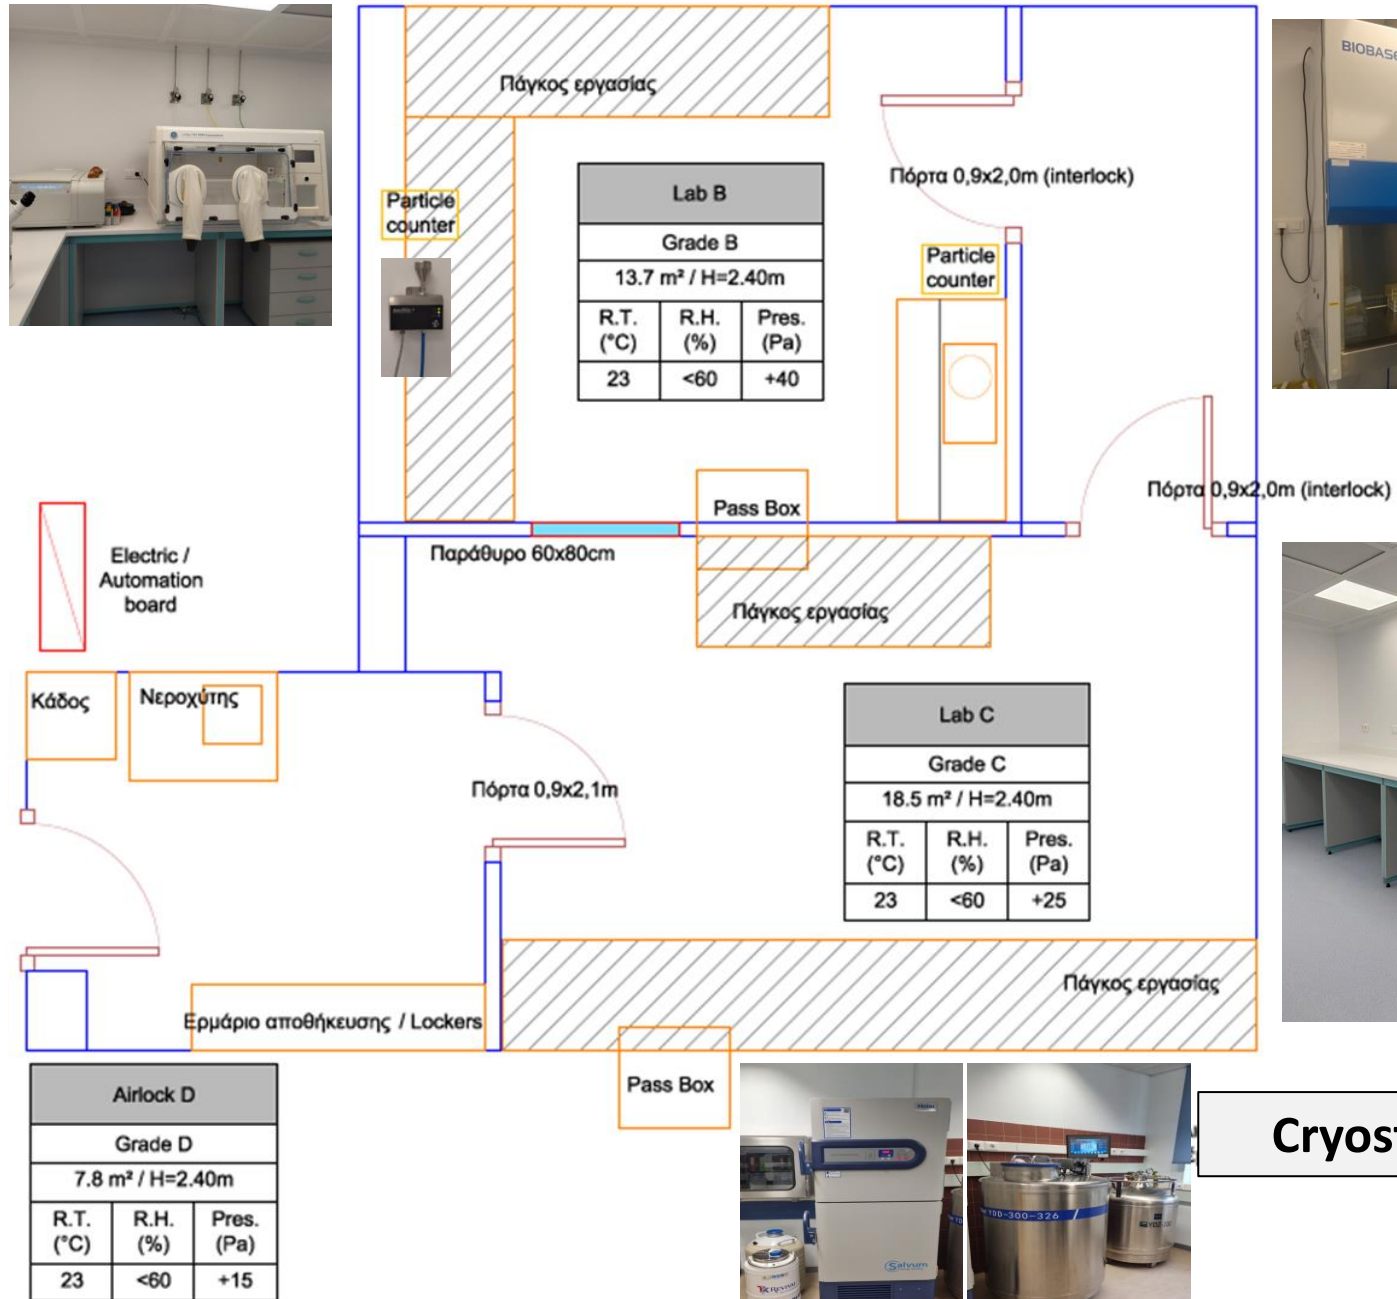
BIOBAS

Πάγκος εργασίας

Particle counter

| Lab B | | |
|---|---|---|
| Grade B | | |
| 13.7 m² / H=2.40m | | |
| R.T. (°C) | R.H. (%) | Pres. (Pa) |
| 23 | <60 | +40 |

Πόρτα 0,9x2,0m (interlock)

Particle counter

Πόρτα 0,9x2,0m (interlock)

Pass Box

Electric / Automation board

Παράθυρο 60x80cm

Πάγκος εργασίας

Κάδος

Νεροχύτης

Πόρτα 0,9x2,1m

| Lab C | | |
|---|---|---|
| Grade C | | |
| 18.5 m² / H=2.40m | | |
| R.T. (°C) | R.H. (%) | Pres. (Pa) |
| 23 | <60 | +25 |

Πάγκος εργασίας

Ερμάριο αποθήκευσης / Lockers

Pass Box

| Airlock D | | |
|---|---|---|
| Grade D | | |
| 7.8 m² / H=2.40m | | |
| R.T. (°C) | R.H. (%) | Pres. (Pa) |
| 23 | <60 | +15 |

YDD-300-326

Cryos